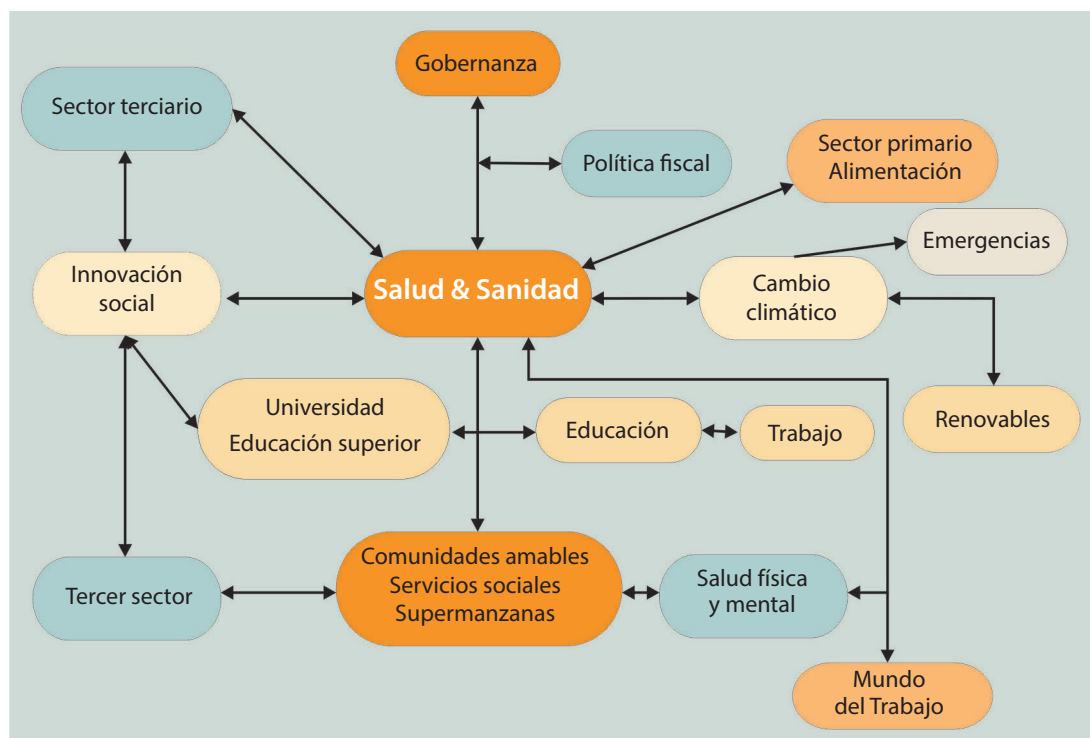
Gobernanza

Sector terciario

Política fiscal

Sector primario
Alimentación

Emergencias

Innovación social

Salud & Sanidad

Cambio climático

Renovables

Universidad
Educación superior

Educación

Trabajo

Tercer sector

Comunidades amables
Servicios sociales
Supermanzanas

Salud física y mental

Mundo del Trabajo